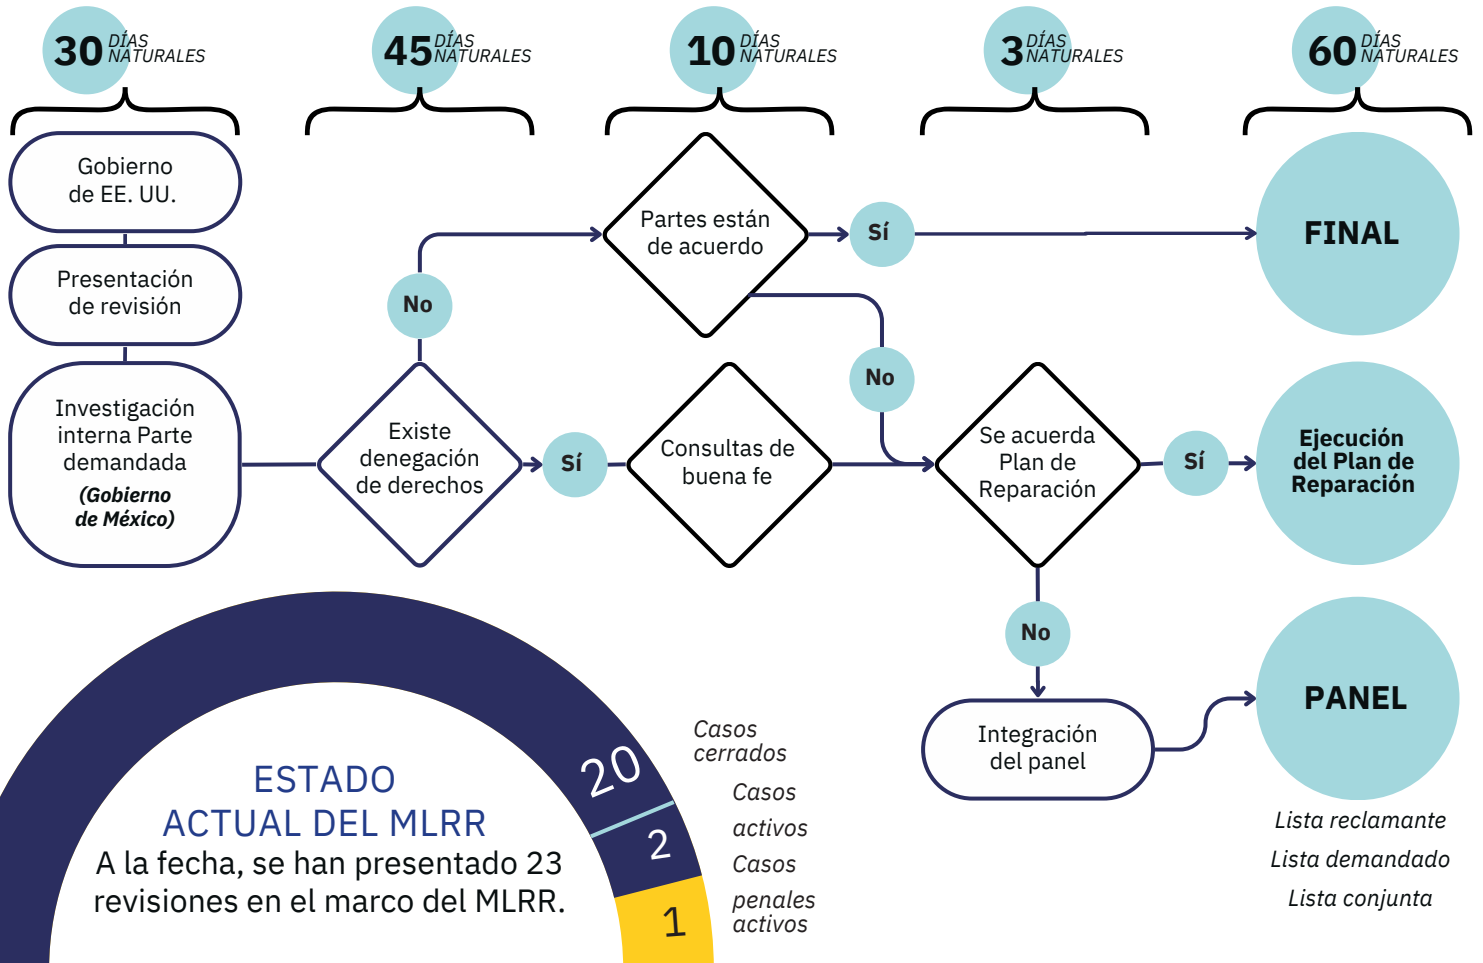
30 DÍAS NATURALES
45 DÍAS NATURALES
10 DÍAS NATURALES
3 DÍAS NATURALES
60 DÍAS NATURALES

Gobierno de EE. UU.

Presentación de revisión

Investigación interna Parte demandada (Gobierno de México)

Existe denegación de derechos

No

Sí

Partes están de acuerdo

Sí

FINAL

Consultas de buena fe

No

Se acuerda Plan de Reparación

Sí

Ejecución del Plan de Reparación

No

Integración del panel

PANEL

Lista reclamante
Lista demandado
Lista conjunta

ESTADO ACTUAL DEL MLRR
A la fecha, se han presentado 23 revisiones en el marco del MLRR.

20
2
1

Casos cerrados
Casos activos
Casos penales activos